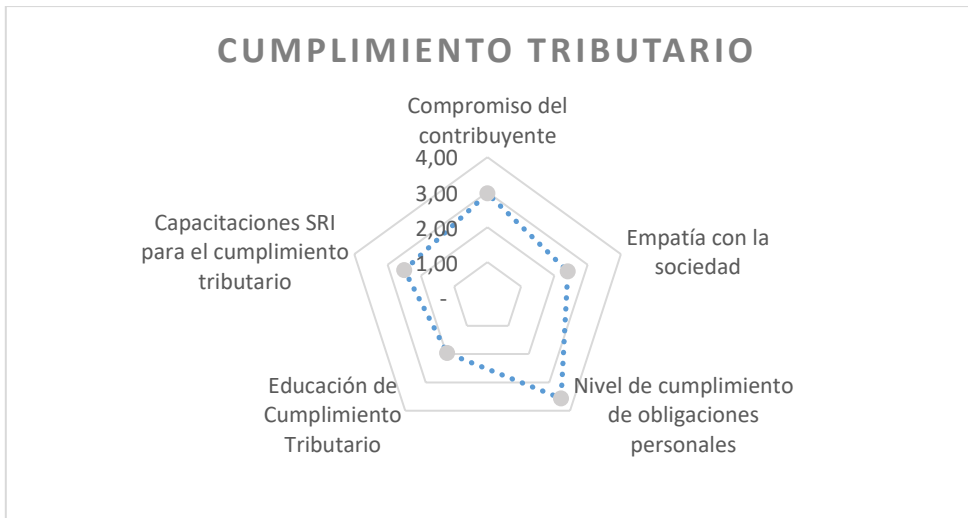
CUMPLIMIENTO TRIBUTARIO

Compromiso del contribuyente

4,00

3,00

2,00

1,00

-

Empatía con la sociedad

Nivel de cumplimiento de obligaciones personales

Educación de Cumplimiento Tributario

Capacitaciones SRI para el cumplimiento tributario